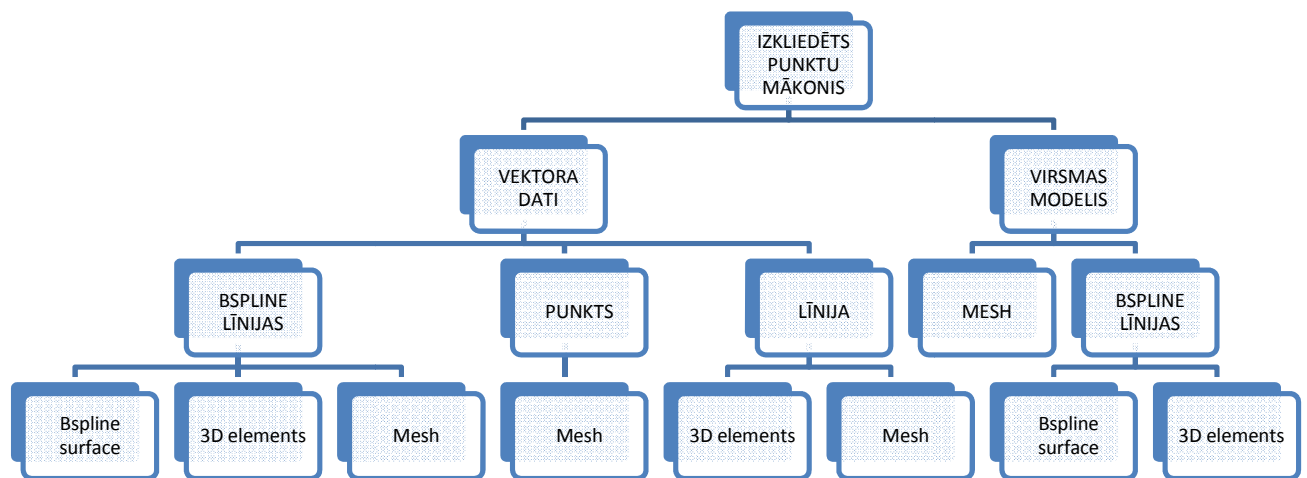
IZKLIEDĒTS PUNKTU MĀKONIS

VEKTORA DATI

VIRSMAS MODELIS

BSPLINE LĪNIJAS

PUNKTS

LĪNIJA

MESH

BSPLINE LĪNIJAS

Bspline surface

3D elements

Mesh

Mesh

3D elements

Mesh

Bspline surface

3D elements